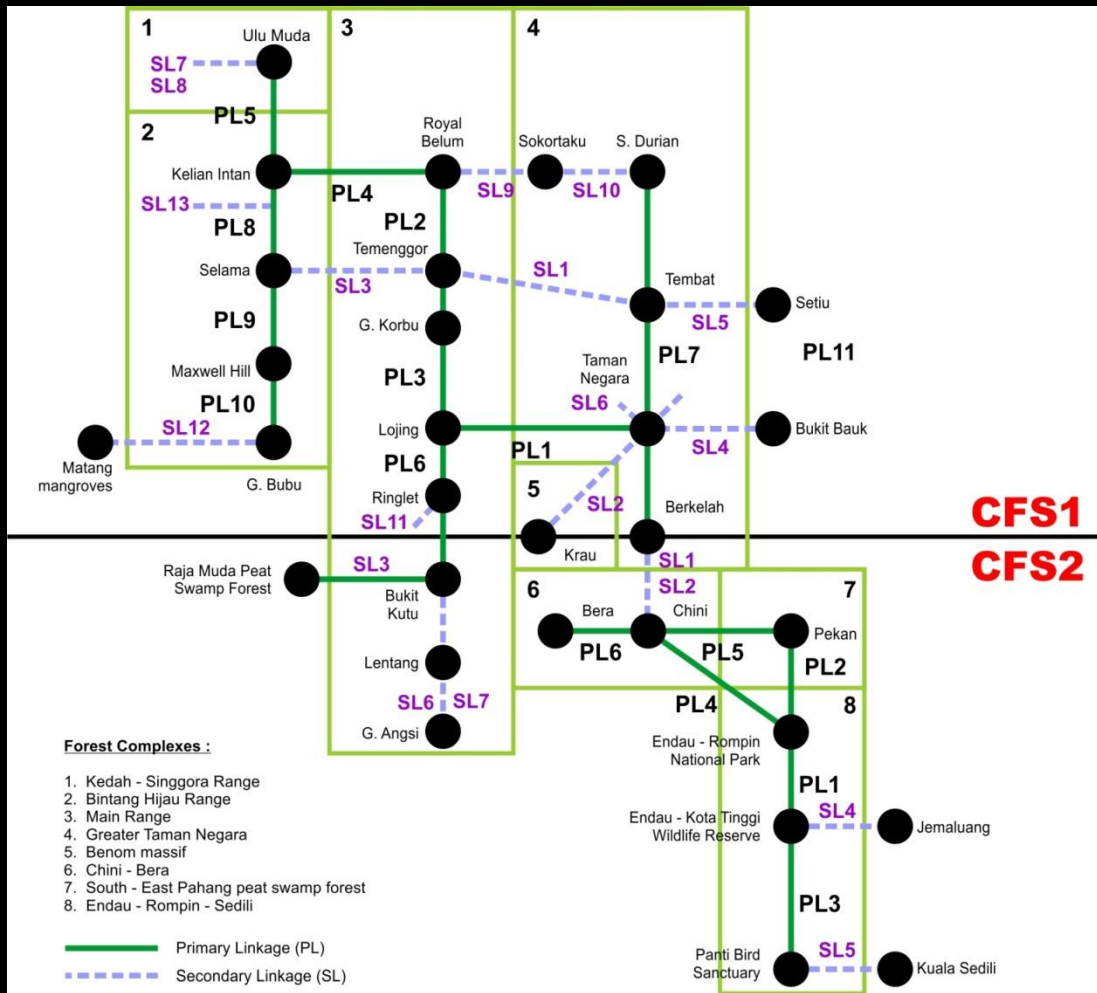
1
Ulu Muda
SL7
SL8
PL5
2
Kelian Intan
SL13
PL8
Selama
PL9
Maxwell Hill
PL10
SL12
Matang mangroves
G. Bubu

3
Royal Belum
PL4
PL2
Temenggor
SL3
G. Korbu
PL3
Lojing
PL6
Ringlet
SL11
Raja Muda Peat Swamp Forest
SL3
Bukit Kutu
Lentang
SL6
SL7
G. Angsi

4
Sokortaku
S. Durian
SL9
SL10
SL1
Tembat
Setiu
SL5
PL7
PL11
Taman Negara
SL6
Bukit Bauk
SL4
PL1
5
SL2
Berkelah
Krau

CFS1
CFS2

SL1
SL2
6
Bera
Chini
PL6
PL5
7
Pekan
PL2
PL4
8
Endau - Rompin National Park
PL1
Endau - Kota Tinggi Wildlife Reserve
SL4
Jemaluang
PL3
Panti Bird Sanctuary
SL5
Kuala Sedili

Forest Complexes :

1. Kedah - Singgora Range
2. Bintang Hijau Range
3. Main Range
4. Greater Taman Negara
5. Benom massif
6. Chini - Bera
7. South - East Pahang peat swamp forest
8. Endau - Rompin - Sedili

Primary Linkage (PL)
Secondary Linkage (SL)